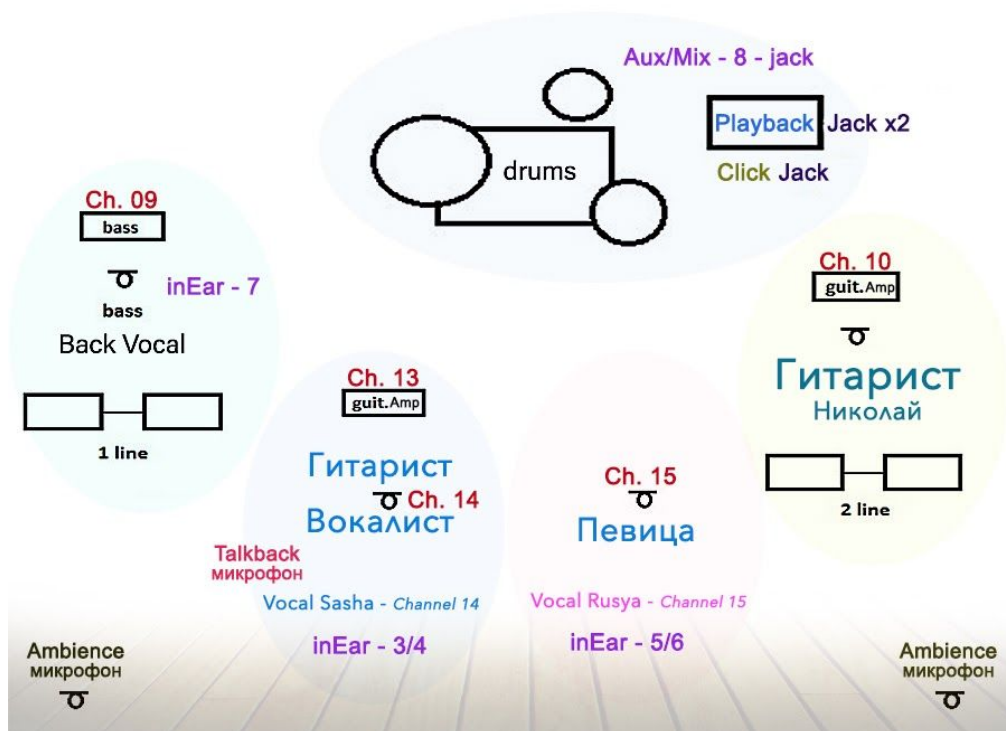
Aux/Mix - 8 - jack

drums

Playback Jack x2

Click Jack

Ch. 09

bass

bass

inEar - 7

Back Vocal

1 line

Ch. 10

guit.Amp

Гитарист

Николай

2 line

Ch. 13

guit.Amp

Гитарист

Ch. 14

Вокалист

Ch. 15

Певица

Talkback микрофон

Vocal Sasha - Channel 14

inEar - 3/4

Vocal Rusya - Channel 15

inEar - 5/6

Ambience микрофон

Ambience микрофон